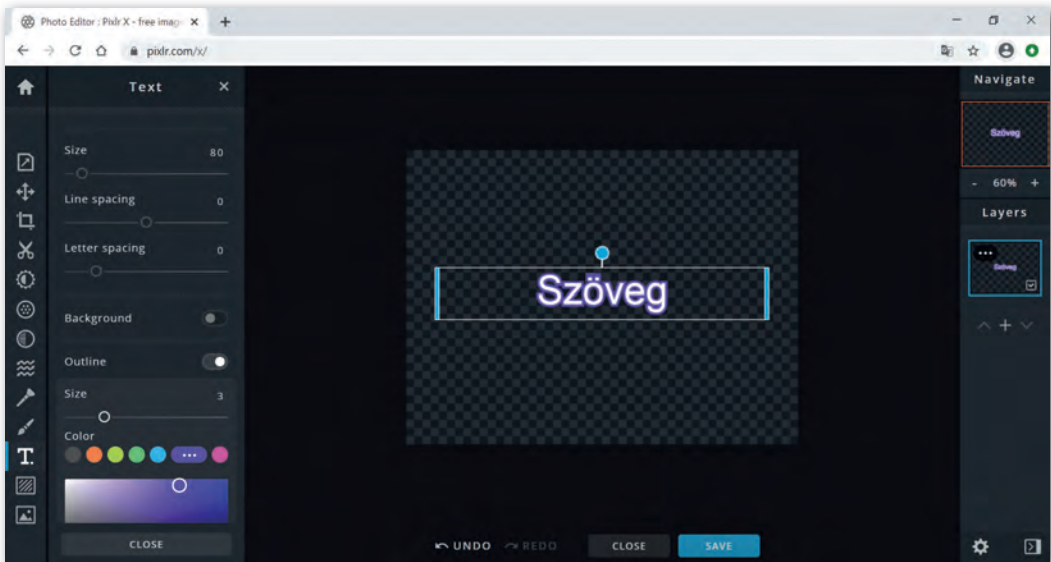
Photo Editor : Pixlr X - free imag ×
+
pixlr.com/x/

Text ×

Size 80

Line spacing 0

Letter spacing 0

Background

Outline

Size 3

Color

CLOSE

Szöveg

UNDO REDO CLOSE SAVE

Navigate

Szöveg

- 60% +

Layers

Szöveg